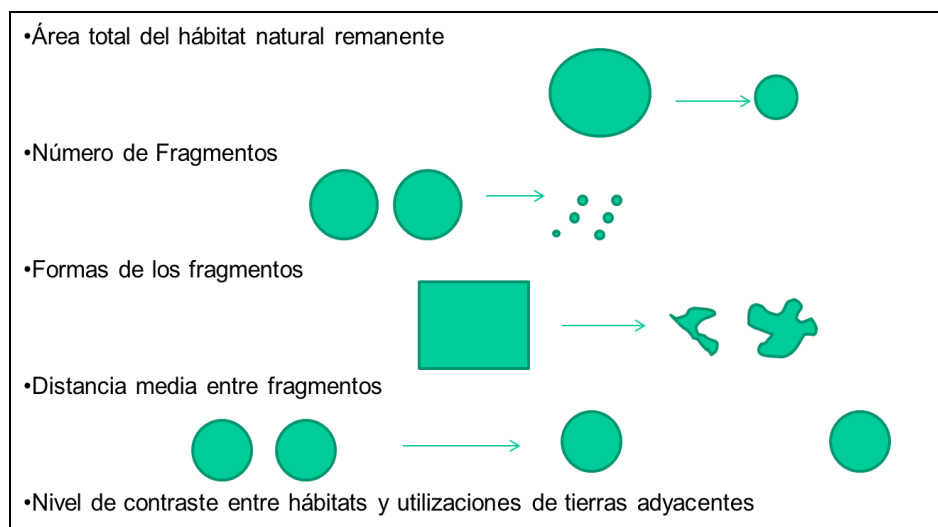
•Área total del hábitat natural remanente

•Número de Fragmentos

•Formas de los fragmentos

•Distancia media entre fragmentos

•Nivel de contraste entre hábitats y utilizaciones de tierras adyacentes